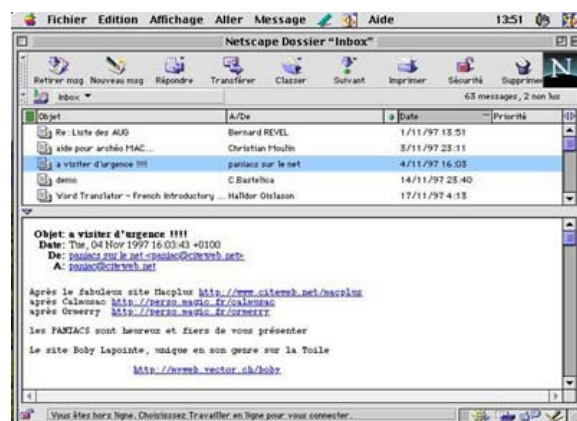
Fichier Edition Affichage Aller Message Aide 13:51

Netscape Dossier "Inbox"

Retirer msg Nouveau msg Répondre Transférer Classer Suivant Imprimer Sécurité Supprimer

Inbox

63 messages, 2 non lus

| Objet | A/De | Date | Priorité |
|---|---|---|---|
| Re: Liste des AUG | Bernard REVEL | 1/11/97 13:51 | |
| aide pour archéo MAC... | Christian Moulin | 3/11/97 23:11 | |
| a visiter d'urgence !!!! | paniacs sur le net | 4/11/97 16:03 | |
| demo | C.Bastelica | 14/11/97 23:40 | |
| Word Translator - French Introductory ... | Halldor Olslason | 17/11/97 4:13 | |

Objet: a visiter d'urgence !!!!
Date: Tue, 04 Nov 1997 16:03:43 +0100
De: paniacs sur le net <paniac@citeweb.net>
A: paniac@citeweb.net

Après le fabuleux site Macplus http://www.citeweb.net/macplus
après Calanzac http://perso.magic.fr/calanzac
après Ormerry http://perso.magic.fr/ormerry

les PANIACS sont heureux et fiers de vous présenter

Le site Boby Lapointe, unique en son genre sur la Toile

http://myweb.vector.ch/boby

Vous êtes hors ligne. Choisissez Travailler en ligne pour vous connecter.